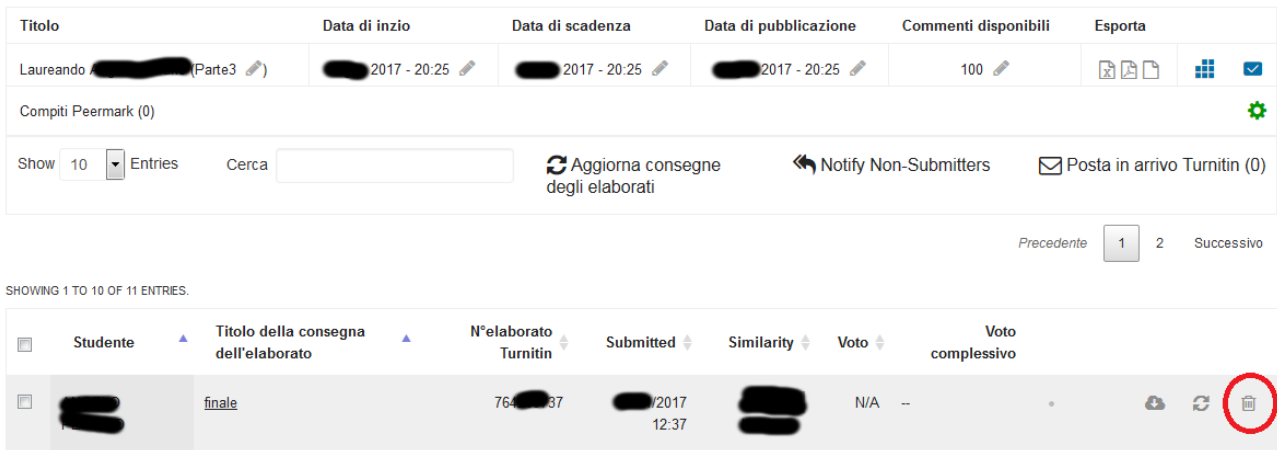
| Titolo | Data di inzio | Data di scadenza | Data di pubblicazione | Commenti disponibili | Esporta |
|---|---|---|---|---|---|
| Laureando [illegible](Parte3) | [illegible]2017 - 20:25 | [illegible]2017 - 20:25 | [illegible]2017 - 20:25 | 100 | |

Compiti Peermark (0)

Show 10 Entries Cerca

Aggiorna consegne degli elaborati

Notify Non-Submitters

Posta in arrivo Turnitin (0)

Precedente 1 2 Successivo

SHOWING 1 TO 10 OF 11 ENTRIES.

| Studente | Titolo della consegna dell'elaborato | N°elaborato Turnitin | Submitted | Similarity | Voto | Voto complessivo |
|---|---|---|---|---|---|---|
| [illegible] | finale | 764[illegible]37 | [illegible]/2017 12:37 | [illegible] | N/A | -- |